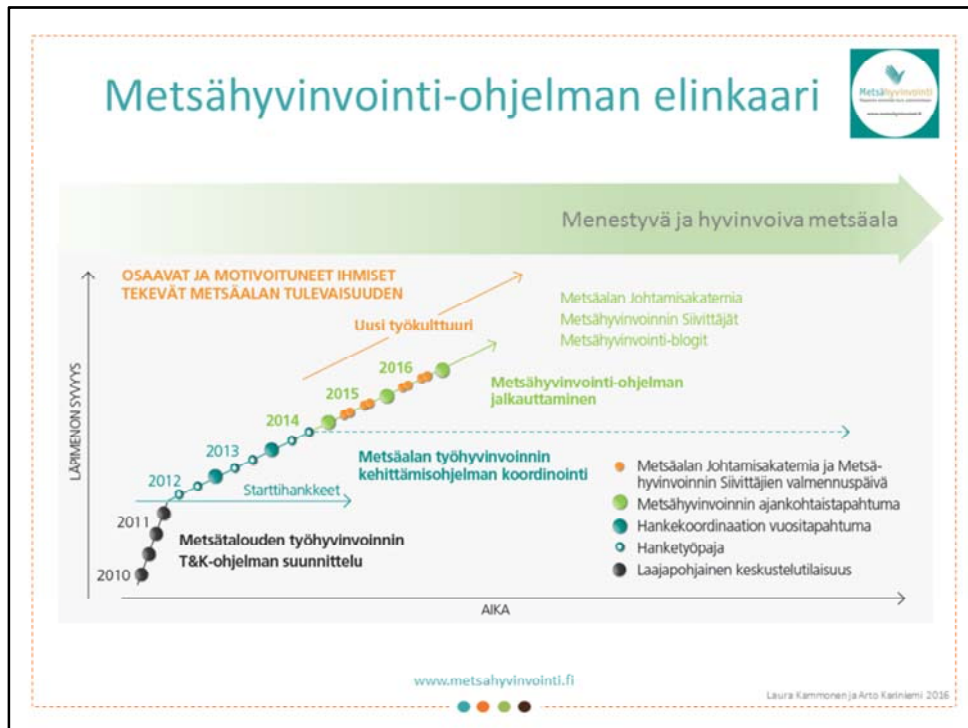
Metsähyvinvointi-ohjelman elinkaari

Metsähyvinvointi

Menestyvä ja hyvinvoiva metsäala

OSAAVAT JA MOTIVOITUNEET IHMISET TEKEVÄT METSÄALAN TULEVAISUUDEN

Uusi työkulttuuri

Metsäalan Johtamisakatemia
Metsähyvinvoinnin Siivittäjät
Metsähyvinvointi-blogit

LÄPIMENON SYVYYS

2016

2015

Metsähyvinvointi-ohjelman jalkauttaminen

2014

2013

Metsäalan työhyvinvoinnin kehittämisohjelman koordinointi

2012

Starttihankkeet

2011

Metsätalouden työhyvinvoinnin T&K-ohjelman suunnittelu

2010

Metsäalan Johtamisakatemia ja Metsähyvinvoinnin Siivittäjien valmennuspäivä
Metsähyvinvoinnin ajankohtaistapahtuma
Hankekoordinaation vuositapahtuma
Hanketyöpaja
Laajapohjainen keskustelutilaisuus

AIKA

www.metsahyvinvointi.fi

Laura Kammonen ja Arto Kariniemi 2016